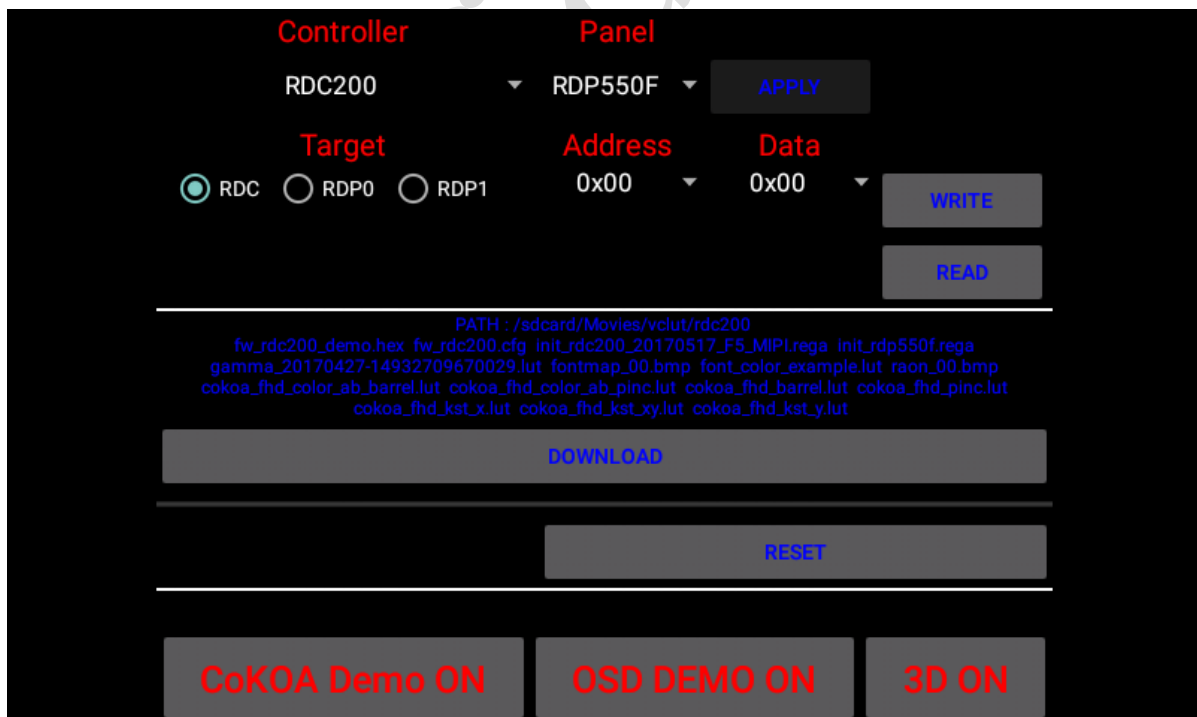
Controller
RDC200
Panel
RDP550F
APPLY

Target
RDC
RDP0
RDP1
Address
0x00
Data
0x00
WRITE
READ

PATH : /sdcard/Movies/vclut/rdc200
fw_rdc200_demo.hex fw_rdc200.cfg init_rdc200_20170517_F5_MIPI.rega init_rdp550f.rega gamma_20170427-14932709670029.lut fontmap_00.bmp font_color_example.lut raon_00.bmp cokoa_fhd_color_ab_barrel.lut cokoa_fhd_color_ab_pinc.lut cokoa_fhd_barrel.lut cokoa_fhd_pinc.lut cokoa_fhd_kst_x.lut cokoa_fhd_kst_xy.lut cokoa_fhd_kst_y.lut

DOWNLOAD

RESET

CoKOA Demo ON
OSD DEMO ON
3D ON